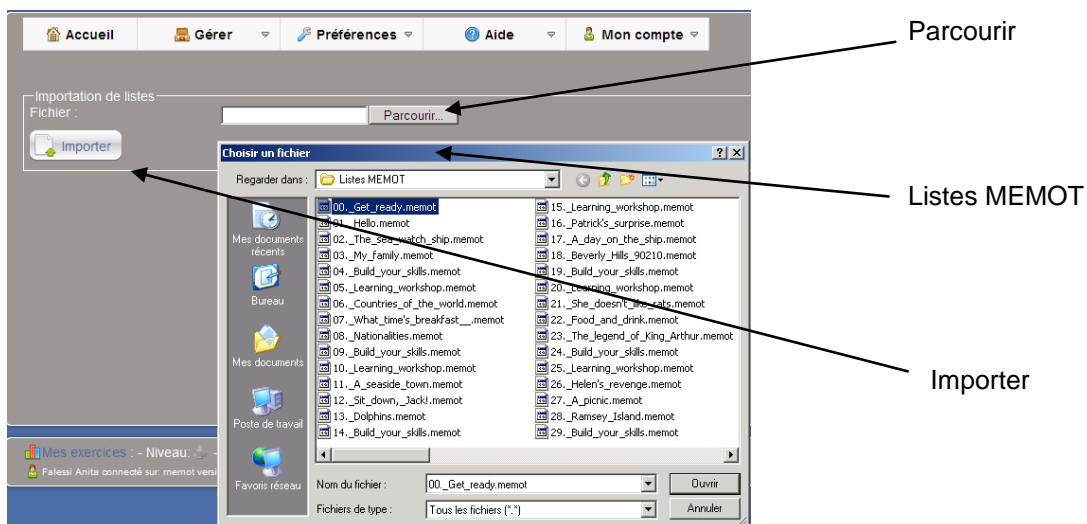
Accueil Gérer Préférences Aide Mon compte

Parcourir

Importation de listes
Fichier :
Parcourir...
Importer

Choisir un fichier ? X
Regarder dans : Listes MEMOT

Listes MEMOT

Mes documents récents
Bureau
Mes documents
Poste de travail
Favoris réseau

00._Get_ready.memot
01._Hello.memot
02._The_sea_watch_ship.memot
03._My_family.memot
04._Build_your_skills.memot
05._Learning_workshop.memot
06._Countries_of_the_world.memot
07._What_time's_breakfast__.memot
08._Nationalities.memot
09._Build_your_skills.memot
10._Learning_workshop.memot
11._A_seaside_town.memot
12._Sit_down,_Jack!.memot
13._Dolphins.memot
14._Build_your_skills.memot
15._Learning_workshop.memot
16._Patrick's_surprise.memot
17._A_day_on_the_ship.memot
18._Beverly_Hills_90210.memot
19._Build_your_skills.memot
20._Learning_workshop.memot
21._She_doesn't_like_rats.memot
22._Food_and_drink.memot
23._The_legend_of_King_Arthur.memot
24._Build_your_skills.memot
25._Learning_workshop.memot
26._Helen's_revenge.memot
27._A_picnic.memot
28._Ramsey_Island.memot
29._Build_your_skills.memot

Importer

Mes exercices : - Niveau:
Falessi Anita connecté sur: memot versi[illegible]

Nom du fichier : 00._Get_ready.memot Ouvrir
Fichiers de type : Tous les fichiers (*.*) Annuler